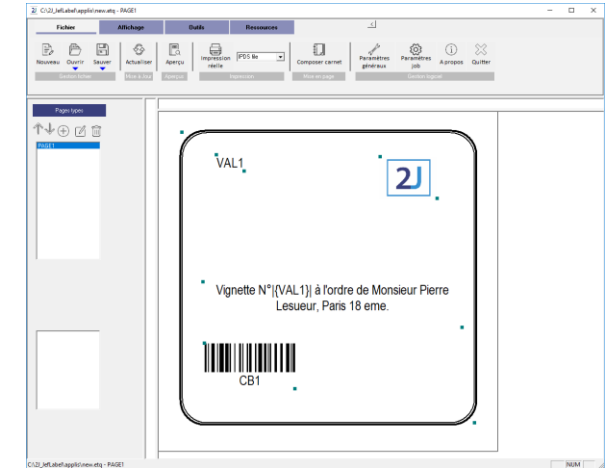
C:\2J_lefLabel\applis\new.etq - PAGE1

Fichier Affichage Outils Ressources

Nouveau Ouvrir Sauver Actualiser Aperçu Impression réelle PDS file Composer carnet Paramètres généraux Paramètres job A propos Quitter

Gestion fichier Mise à jour Aperçu Impression Mise en page Gestion logiciel

Pages types

PAGE1

VAL1

2J

Vignette N°{VAL1} à l'ordre de Monsieur Pierre Lesueur, Paris 18 eme.

CB1

C:\2J_lefLabel\applis\new.etq - PAGE1

NUM